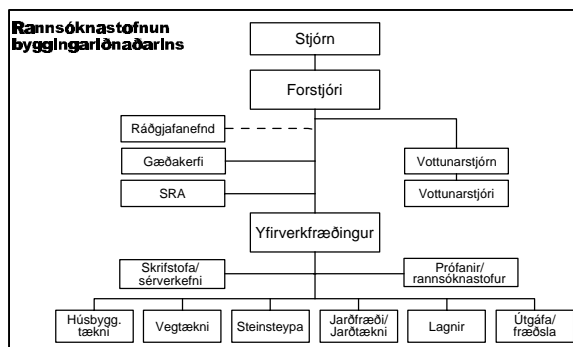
Rannsóknastofnun byggingariðnaðarins

Stjórn

Forstjóri

Ráðgjafanefnd

Gæðakerfi

SRA

Vottunarstjórn

Vottunarstjóri

Yfirverkfræðingur

Skrifstofa/ sérverkefni

Prófanir/ rannsóknastofur

Húsbygg. tækni

Vegtækni

Steinsteypa

Jarðfræði/ Jarðtækni

Lagnir

Útgáfa/ fræðsla